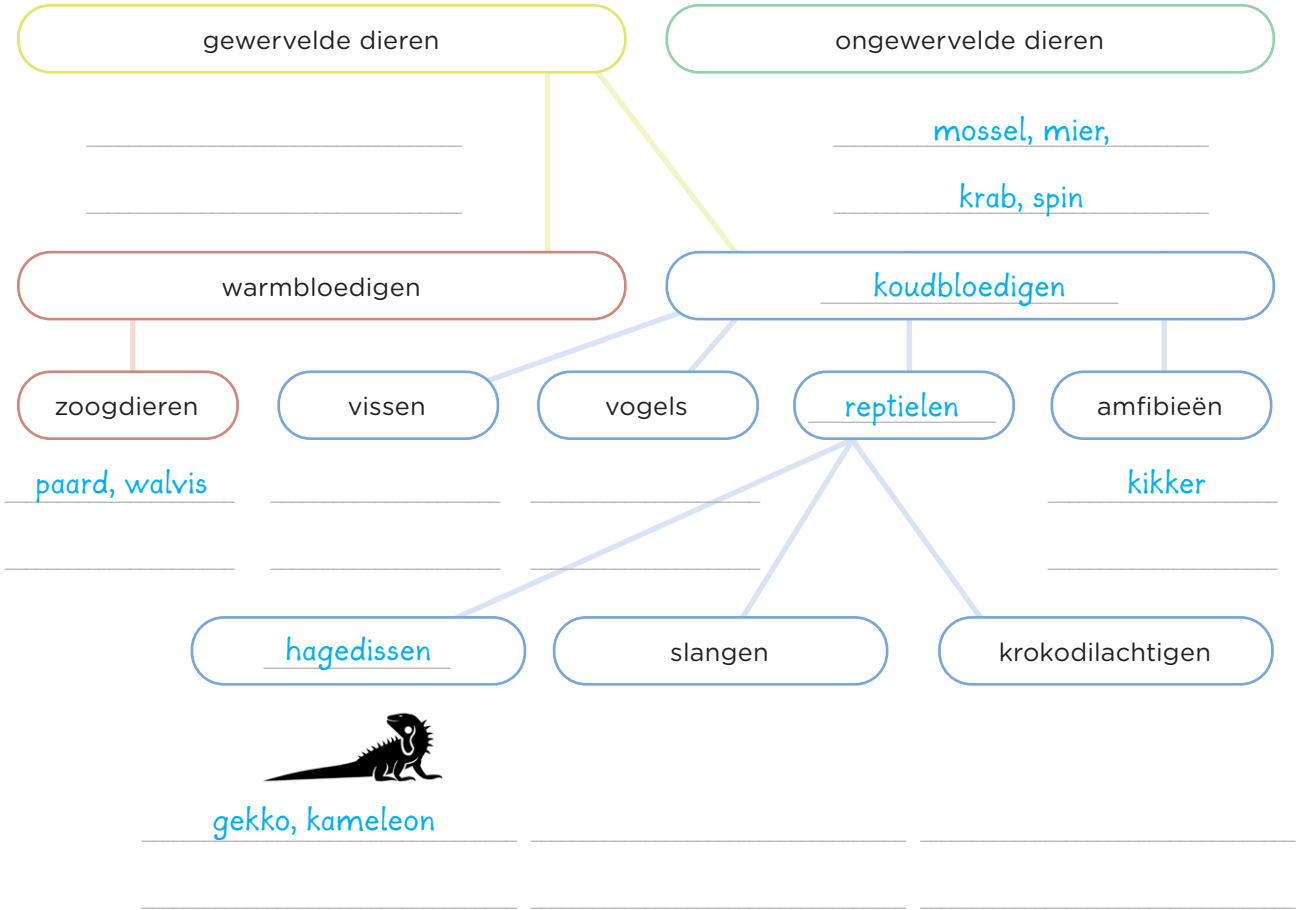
gewervelde dieren

ongewervelde dieren

mossel, mier,
krab, spin

warmbloedigen

koudbloedigen

zoogdieren

vissen

vogels

reptielen

amfibieën

paard, walvis

kikker

hagedissen

slangen

krokodilachtigen

gekko, kameleon